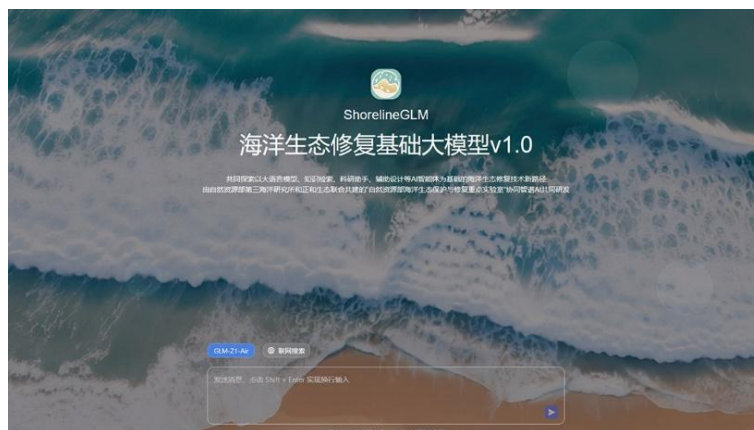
ShorelineGLM

海洋生态修复基础大模型v1.0

共同探索以大语言模型、知识检索、科研助手、辅助设计等AI智能体为基础的海洋生态修复技术新路径
由自然资源部第三海洋研究所和正和生态联合共建的自然资源部海洋生态保护与修复重点实验室"协同智者AI"共同研发

GLM-Z1-Air

联网搜索

发送消息，点击 Shift + Enter 实现换行输入